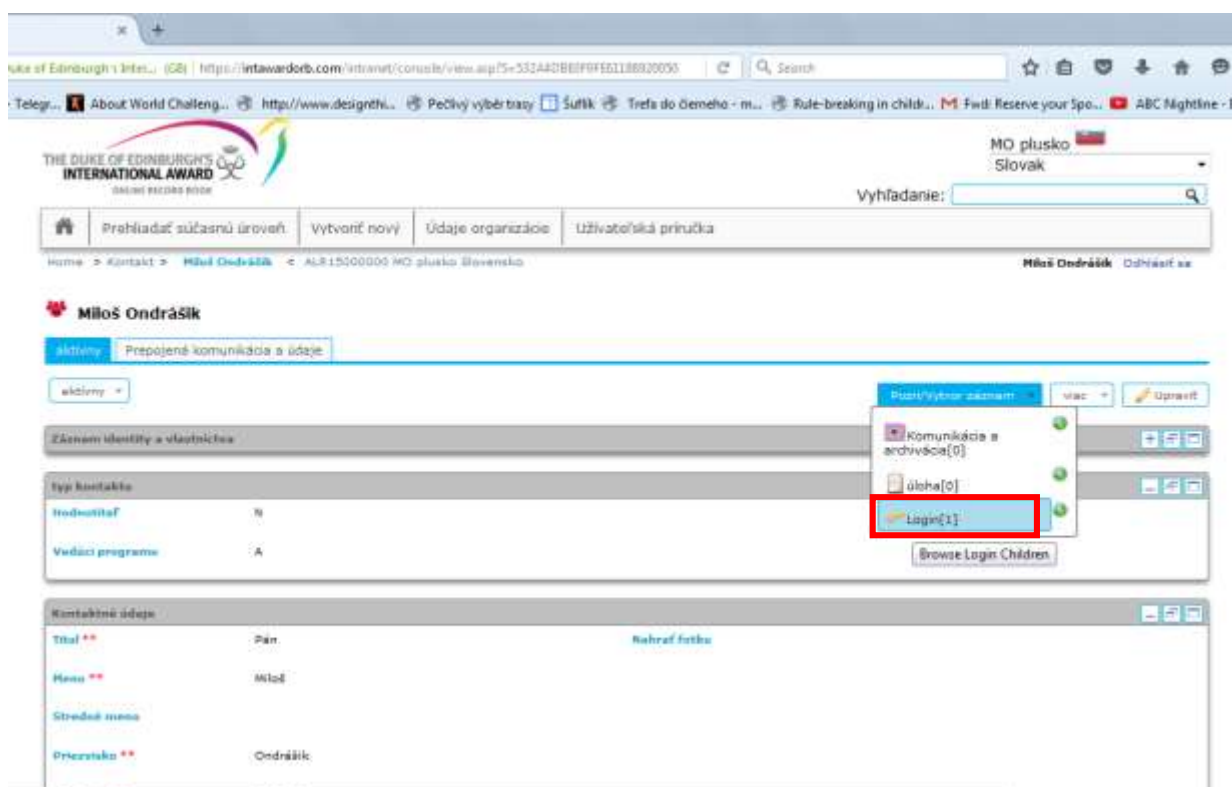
×  +

uke of Edinburgh's Inte... (GB) https://intawardorb.com/intranet/console/view.asp?S=532A40BE0F0FE61188920050   C   Search

Telegr... About World Challeng... http://www.designthi... Pečlivý výběr trasy Šuflík Trefa do čierneho - m... Rule-breaking in childr... Fwd: Reserve your Spo... ABC Nightline - I

THE DUKE OF EDINBURGH'S INTERNATIONAL AWARD
ONLINE RECORD BOOK

MO plusko
Slovak

Vyhľadanie:

Prehliadať súčasnú úroveň   Vytvoriť nový   Údaje organizácie   Užívateľská príručka

Home > Kontakt > Miloš Ondrášik < ALR15000000 MO plusko Slovensko

Miloš Ondrášik   Odhlásiť sa

Miloš Ondrášik

aktivity   Prepojené komunikácia a údaje

aktívny

Pozri/Vytvor záznam   viac   Upraviť

Komunikácia a archivácia[0]

úloha[0]

Login[1]

Browse Login Children

Záznam identity a vlastníctva

typ kontaktu

Hodnotiteľ   N

Vedúci programu   A

Kontaktné údaje

Titul **   Pán   Nahrať fotku

Meno **   Miloš

Stredné meno

Priezvisko **   Ondrášik